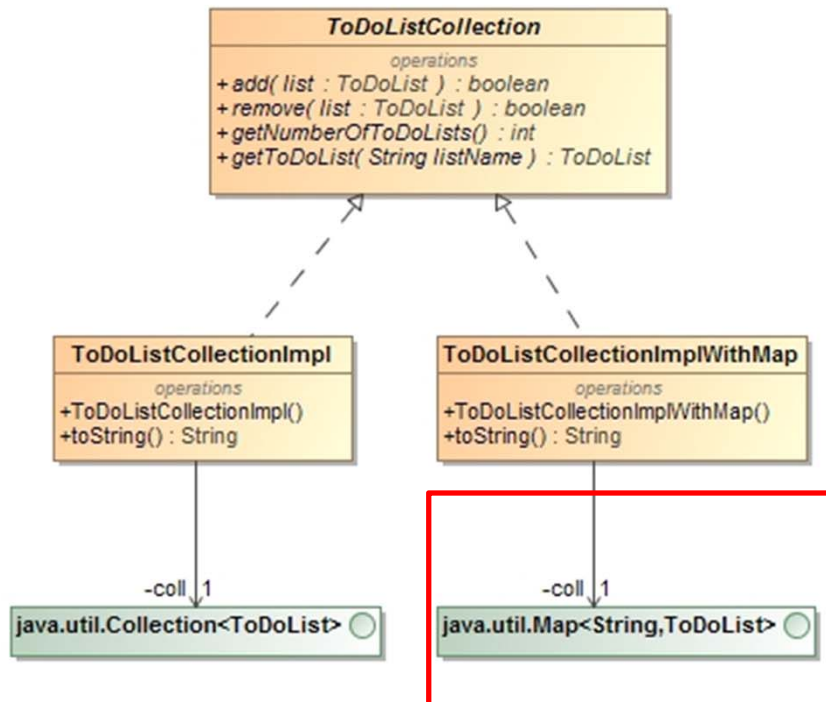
ToDoListCollection

operations
+ add( list : ToDoList ) : boolean
+ remove( list : ToDoList ) : boolean
+ getNumberOfToDoLists() : int
+ getToDoList( String listName ) : ToDoList

ToDoListCollectionImpl

operations
+ToDoListCollectionImpl()
+toString() : String

ToDoListCollectionImplWithMap

operations
+ToDoListCollectionImplWithMap()
+toString() : String

-coll 1

java.util.Collection<ToDoList>

-coll 1

java.util.Map<String,ToDoList>